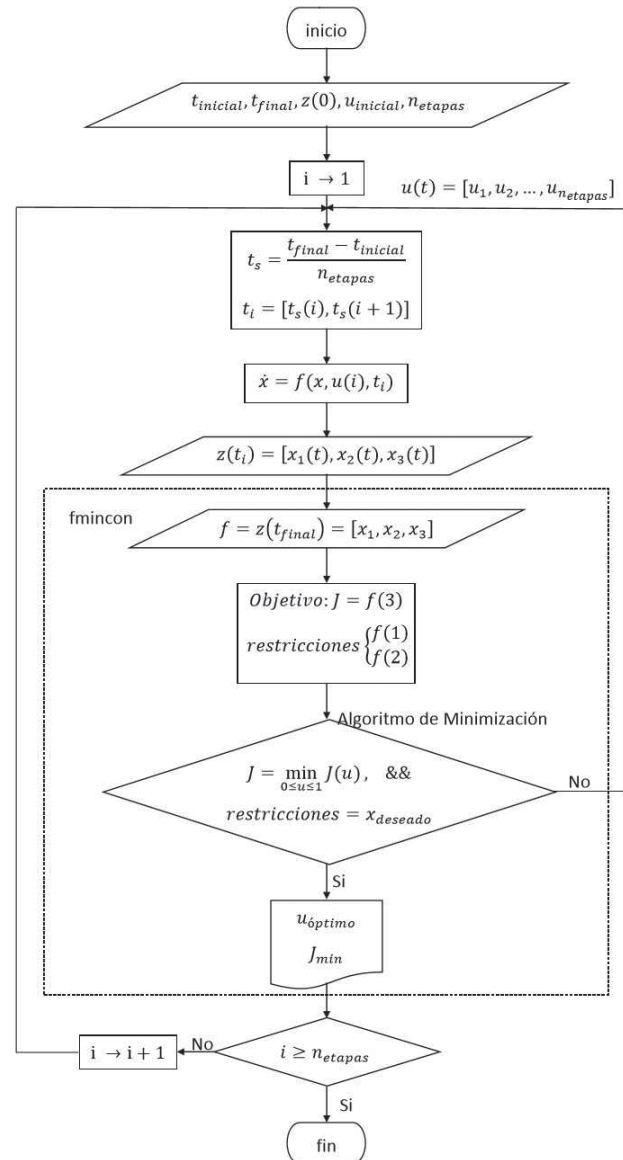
inicio

$t_{inicial}, t_{final}, z(0), u_{inicial}, n_{etapas}$

i → 1

$u(t) = [u_1, u_2, \dots, u_{n_{etapas}}]$

$t_s = \frac{t_{final} - t_{inicial}}{n_{etapas}}$

$t_i = [t_s(i), t_s(i+1)]$

$\dot{x} = f(x, u(i), t_i)$

$z(t_i) = [x_1(t), x_2(t), x_3(t)]$

fmincon

$f = z(t_{final}) = [x_1, x_2, x_3]$

$Objetivo: J = f(3)$

$restricciones \begin{cases} f(1) \\ f(2) \end{cases}$

Algoritmo de Minimización

$J = \min_{0 \le u \le 1} J(u)$, &&

$restricciones = x_{deseado}$

No

Si

$u_{óptimo}$

$J_{min}$

i → i + 1

No

$i \ge n_{etapas}$

Si

fin